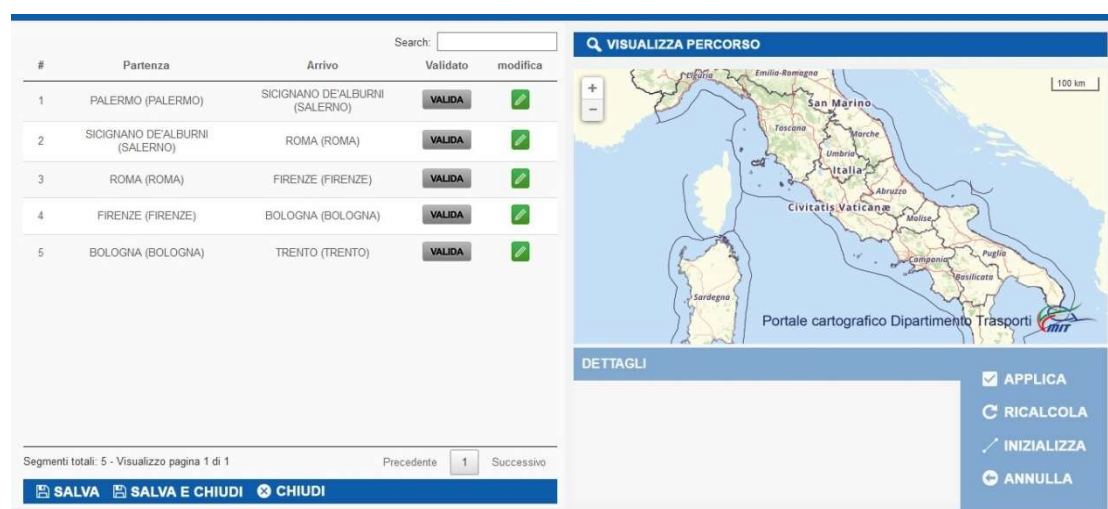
Search:

| # | Partenza | Arrivo | Validato | modifica |
|---|---|---|---|---|
| 1 | PALERMO (PALERMO) | SICIGNANO DE'ALBURNI (SALERNO) | VALIDA | |
| 2 | SICIGNANO DE'ALBURNI (SALERNO) | ROMA (ROMA) | VALIDA | |
| 3 | ROMA (ROMA) | FIRENZE (FIRENZE) | VALIDA | |
| 4 | FIRENZE (FIRENZE) | BOLOGNA (BOLOGNA) | VALIDA | |
| 5 | BOLOGNA (BOLOGNA) | TRENTO (TRENTO) | VALIDA | |

Segmenti totali: 5 - Visualizzo pagina 1 di 1

Precedente 1 Successivo

SALVA SALVA E CHIUDI CHIUDI

VISUALIZZA PERCORSO

+
−

100 km

Liguria Emilia-Romagna San Marino Toscana Marche Umbria Italia Abruzzo Civitatis Vaticanæ Molise Campania Puglia Basilicata Sardegna

Portale cartografico Dipartimento Trasporti MIT

DETTAGLI

APPLICA
RICALCOLA
INIZIALIZZA
ANNULLA